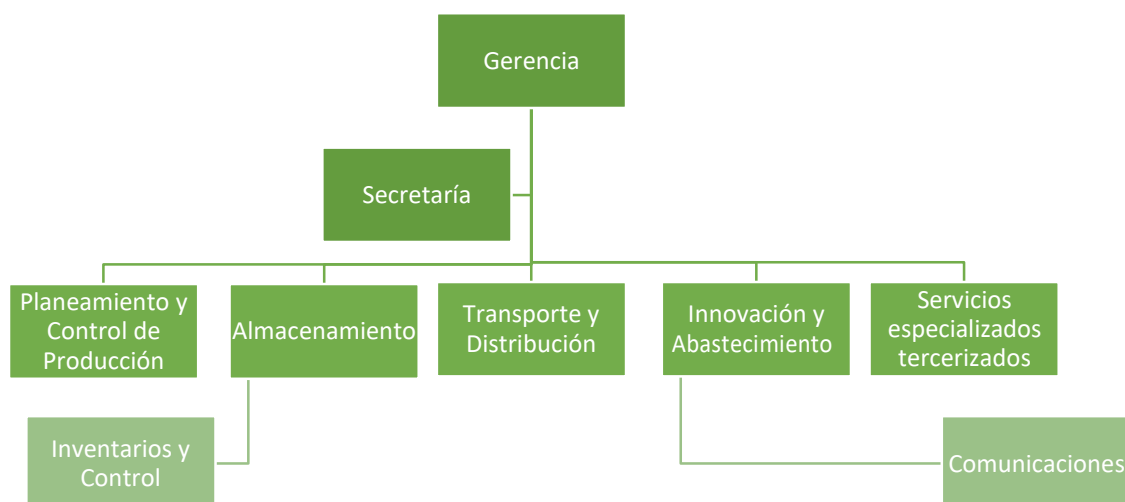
Gerencia

Secretaría

Planeamiento y Control de Producción

Almacenamiento

Transporte y Distribución

Innovación y Abastecimiento

Servicios especializados tercerizados

Inventarios y Control

Comunicaciones